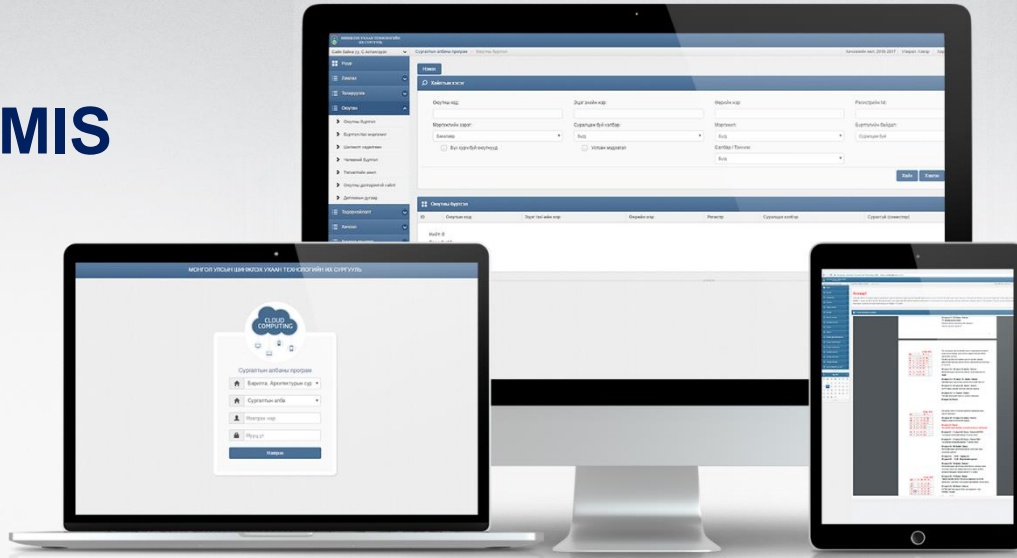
MIS

Суралцах албаны програм | Оюутны бүртгэл

Хичээлийн жил: 2016-2017 | Улирал: Намар

Нэмэх

Хайлтын хэсэг

Оюутны код | Эцэг эхийн нэр | Өөрийн нэр | Регистрийн №

Мэргэжлийн зэрэг | Суралцах бүтэлбэр | Мэргэжил | Бүртгэлийн байдал

Бакалавр | Бүгд | Бүгд | Суралцаж буй

Бүх сургуулийн оюутнууд | Үлдсэн мэдээлэл | Салбар / Тэнхим | Бүгд

Хайх | Цэвэрлэх

Оюутны бүртгэл

ID | Оюутны код | Эцэг /эх/-ийн нэр | Өөрийн нэр | Регистр | Суралцах хэлбэр | Суралцсан (семестер)

Нийт: 0

Роле
Ламлаг
Тайлангууд
Оюутан
Оюутны бүртгэл
Бүртгэлтэй мэдээлэл
Шилжилт хөдөлгөөн
Чөлөөний бүртгэл
Төгсөлтийн ажил
Оюутны дэлгэрэнгүй сайт
Дипломын дугаар
Хэрэглэгчийн
Хичээл

МОНГОЛ УЛСЫН ШИНЖЛЭХ УХААН ТЕХНОЛОГИЙН ИХ СУРГУУЛЬ

CLOUD COMPUTING

Суралцах албаны програм

Барилга, Архитектурын сур

Суралцах алба

Нэвтрэх нэр

Нууц үг

Нэвтрэх

Анхаар!